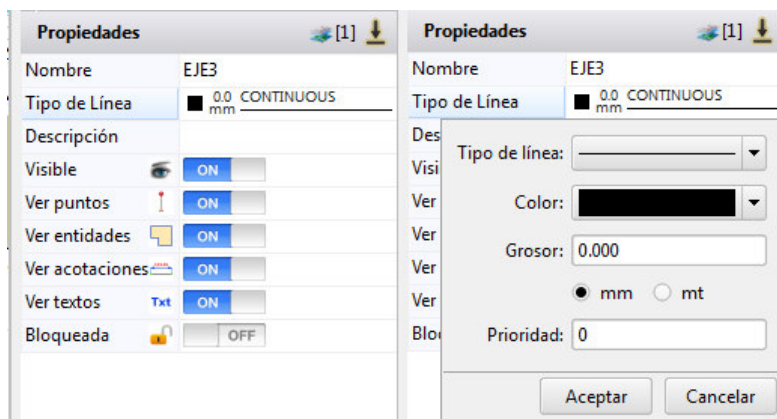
Propiedades [1]

| | |
|---|---|
| Nombre | EJE3 |
| Tipo de Línea | 0.0 mm CONTINUOUS |
| Descripción | |
| Visible | ON |
| Ver puntos | ON |
| Ver entidades | ON |
| Ver acotaciones | ON |
| Ver textos Txt | ON |
| Bloqueada | OFF |

Propiedades [1]

| | |
|---|---|
| Nombre | EJE3 |
| Tipo de Línea | 0.0 mm CONTINUOUS |
| Des | |
| Visi | |
| Ver | |
| Ver | |
| Ver | |
| Ver | |
| Blo | |

Tipo de línea:
Color:
Grosor: 0.000
mm mt
Prioridad: 0
Aceptar Cancelar